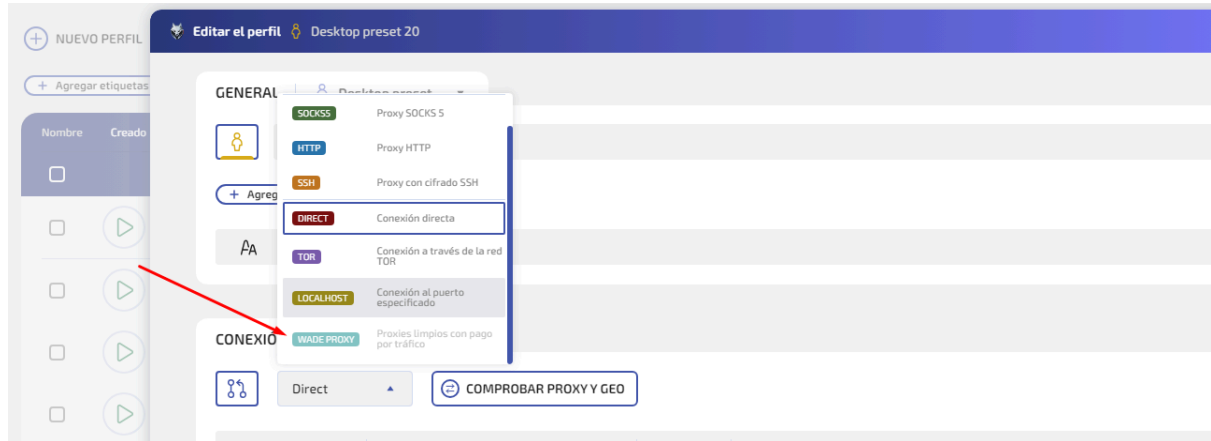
NUEVO PERFIL

Agregar etiquetas

Nombre Creado

Editar el perfil Desktop preset 20

GENERAL Desktop preset

Agreg

SOCKS5 Proxy SOCKS 5
HTTP Proxy HTTP
SSH Proxy con cifrado SSH
DIRECT Conexión directa
TOR Conexión a través de la red TOR
LOCALHOST Conexión al puerto especificado
WADE PROXY Proxies limpios con pago por tráfico

CONEXIO

Direct

COMPROBAR PROXY Y GEO